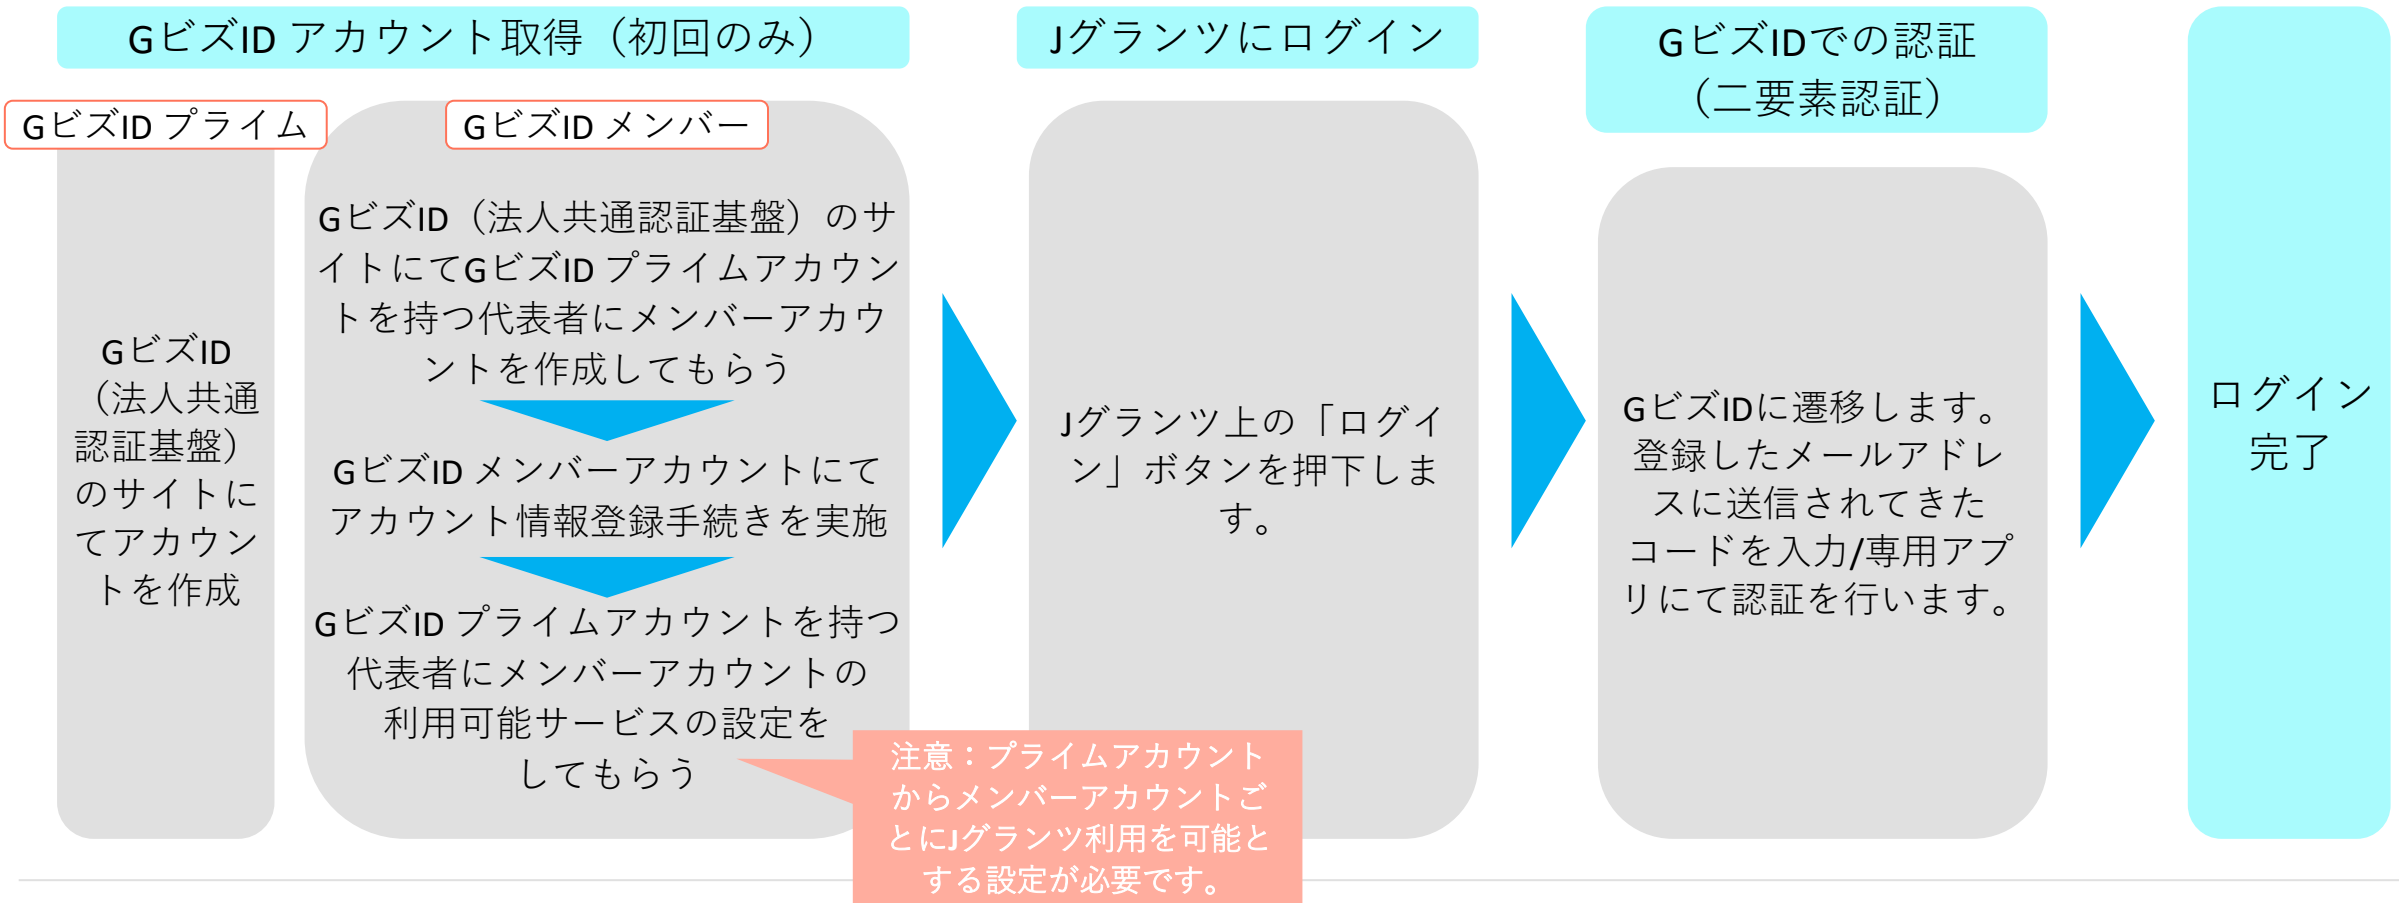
GビズID アカウント取得（初回のみ）

GビズID プライム

GビズID（法人共通認証基盤）のサイトにてアカウントを作成

GビズID メンバー

GビズID（法人共通認証基盤）のサイトにてGビズID プライムアカウントを持つ代表者にメンバーアカウントを作成してもらう

GビズID メンバーアカウントにてアカウント情報登録手続きを実施

GビズID プライムアカウントを持つ代表者にメンバーアカウントの利用可能サービスの設定をしてもらう

注意：プライムアカウントからメンバーアカウントごとにJグランツ利用を可能とする設定が必要です。

Jグランツにログイン

Jグランツ上の「ログイン」ボタンを押下します。

GビズIDでの認証（二要素認証）

GビズIDに遷移します。登録したメールアドレスに送信されてきたコードを入力/専用アプリにて認証を行います。

ログイン完了